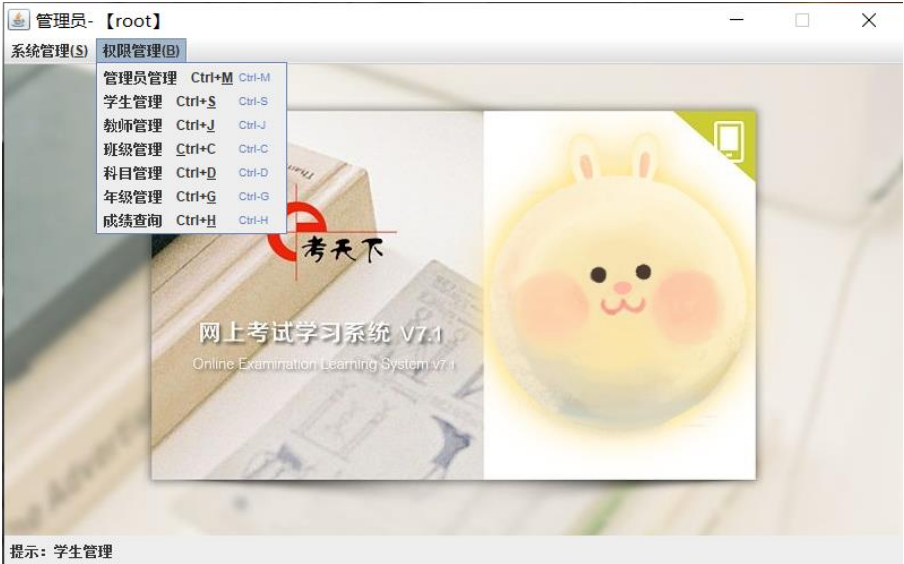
管理员-【root】

系统管理(S) 权限管理(B)

管理员管理 Ctrl+M Ctrl-M
学生管理 Ctrl+S Ctrl-S
教师管理 Ctrl+J Ctrl-J
班级管理 Ctrl+C Ctrl-C
科目管理 Ctrl+D Ctrl-D
年级管理 Ctrl+G Ctrl-G
成绩查询 Ctrl+H Ctrl-H

考天下

网上考试学习系统 V7.1
Online Examination Learning System v7.1

提示：学生管理